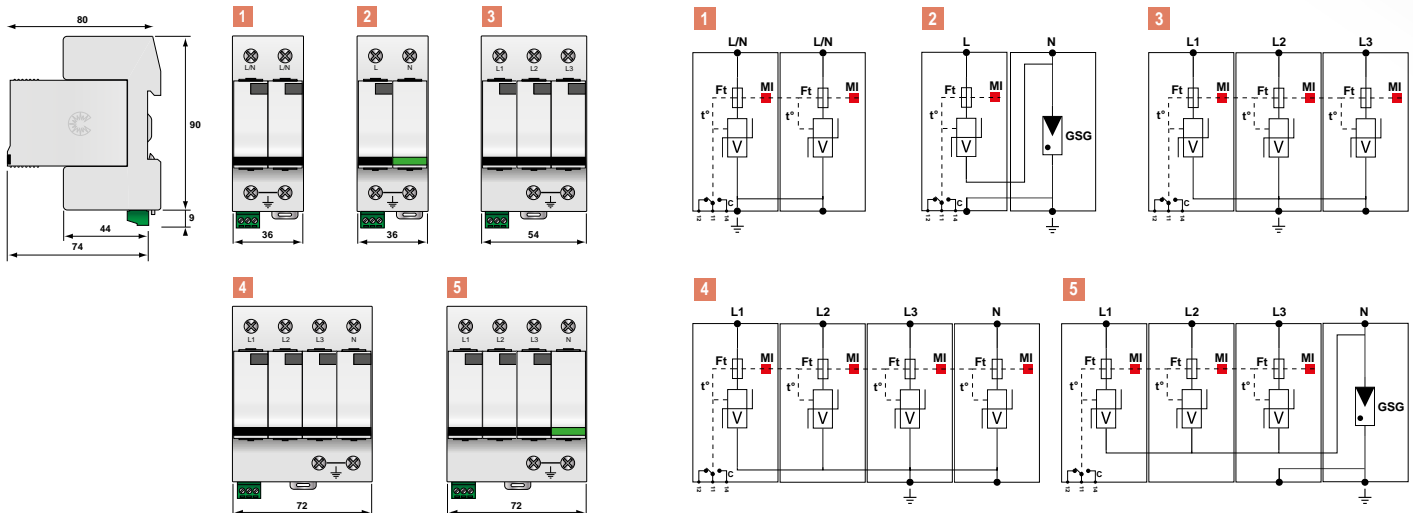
80
90
9
44
74

1
L/N L/N
36

2
L N
36

3
L1 L2 L3
54

4
L1 L2 L3 N
72

5
L1 L2 L3 N
72

1
L/N L/N
Ft MI
t°
V
Ft MI
t°
V
12 11 14 C

2
L N
Ft MI
t°
V
GSG
12 11 14 C

3
L1 L2 L3
Ft MI
t°
V
Ft MI
t°
V
Ft MI
t°
V
12 11 14 C

4
L1 L2 L3 N
Ft MI
t°
V
Ft MI
t°
V
Ft MI
t°
V
Ft MI
t°
V
12 11 14 C

5
L1 L2 L3 N
Ft MI
t°
V
Ft MI
t°
V
Ft MI
t°
V
GSG
12 11 14 C